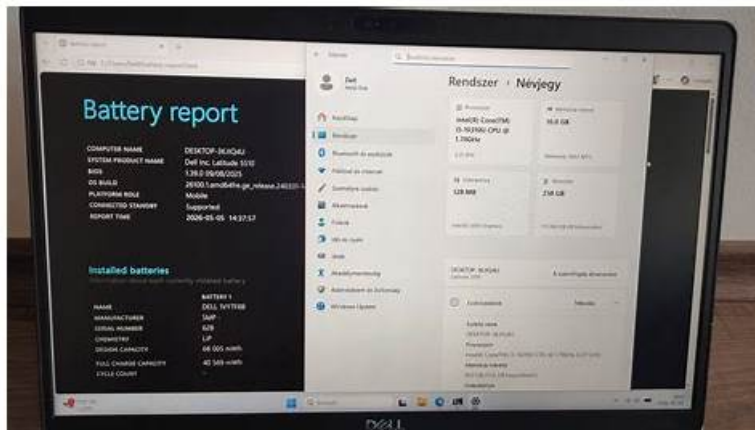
Battery report

| | |
|---|---|
| COMPUTER NAME | DESKTOP-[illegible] |
| SYSTEM PRODUCT NAME | Dell Inc. Latitude 5510 |
| BIOS | 1.39.0 09/08/2025 |
| OS BUILD | 26100.1.amd64fre.ge_release.240331-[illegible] |
| PLATFORM ROLE | Mobile |
| CONNECTED STANDBY | Supported |
| REPORT TIME | 2026-05-05 14:37:57 |

Installed batteries

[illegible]

| | BATTERY 1 |
|---|---|
| NAME | DELL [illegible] |
| MANUFACTURER | SMP |
| SERIAL NUMBER | 628 |
| CHEMISTRY | LiP |
| DESIGN CAPACITY | 68 005 mWh |
| FULL CHARGE CAPACITY | 40 569 mWh |
| CYCLE COUNT | - |

Dell

Rendszer › Névjegy

Kezdőlap
Rendszer
Bluetooth és eszközök
Hálózat és internet
Személyre szabás
Alkalmazások
Fiókok
Idő és nyelv
Játék
Akadálymentesség
Adatvédelem és biztonság
Windows Update

Intel(R) Core(TM) i5-10310U CPU @ 1.70GHz

16.0 GB

128 MB

238 GB

DESKTOP-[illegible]

A számítógép átnevezése

Eszközadatok

Másolás

DELL